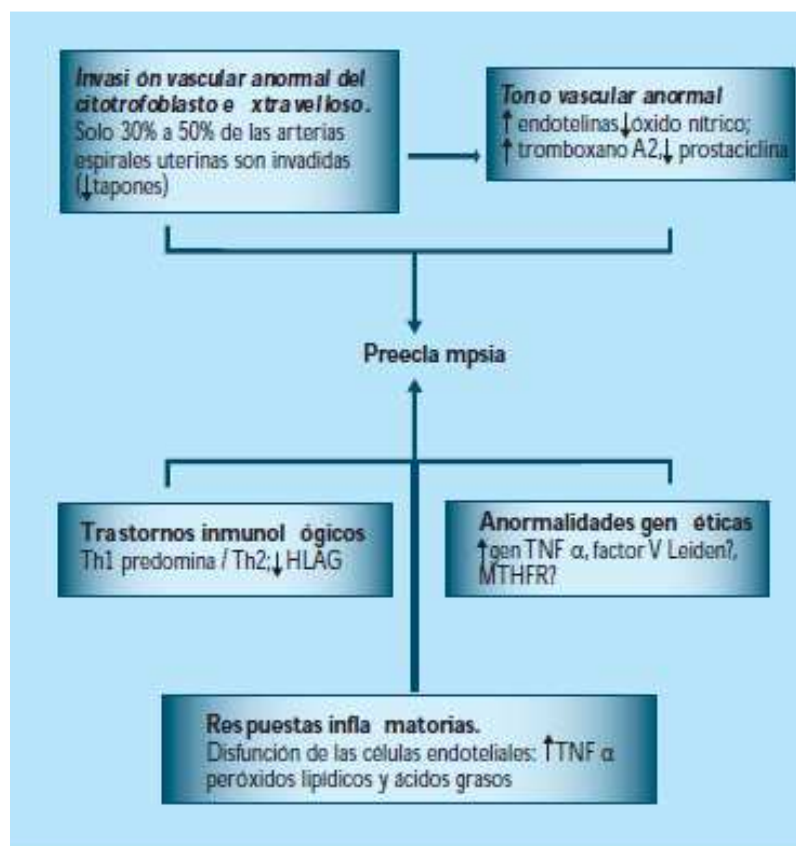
Invasi ón vascular anormal del citotrofoblasto e xtra vel loso.
Solo 30% a 50% de las arterias espirales uterinas son invadidas (↓tapones)

Ton o vascular anormal
↑ endotelinas↓óxido nítrico;
↑ tromboxano A2,↓ prostaciclina

Preecla mpsia

Tra stornos inmunol ógicos
Th1 predomina / Th2;↓ HLAG

Anormalidades gen éticas
↑gen TNF α, factor V Leiden?, MTHFR?

Res puestas infla matorias.
Disfunción de las células endoteliales: ↑TNF α peróxidos lipídicos y ácidos grasos